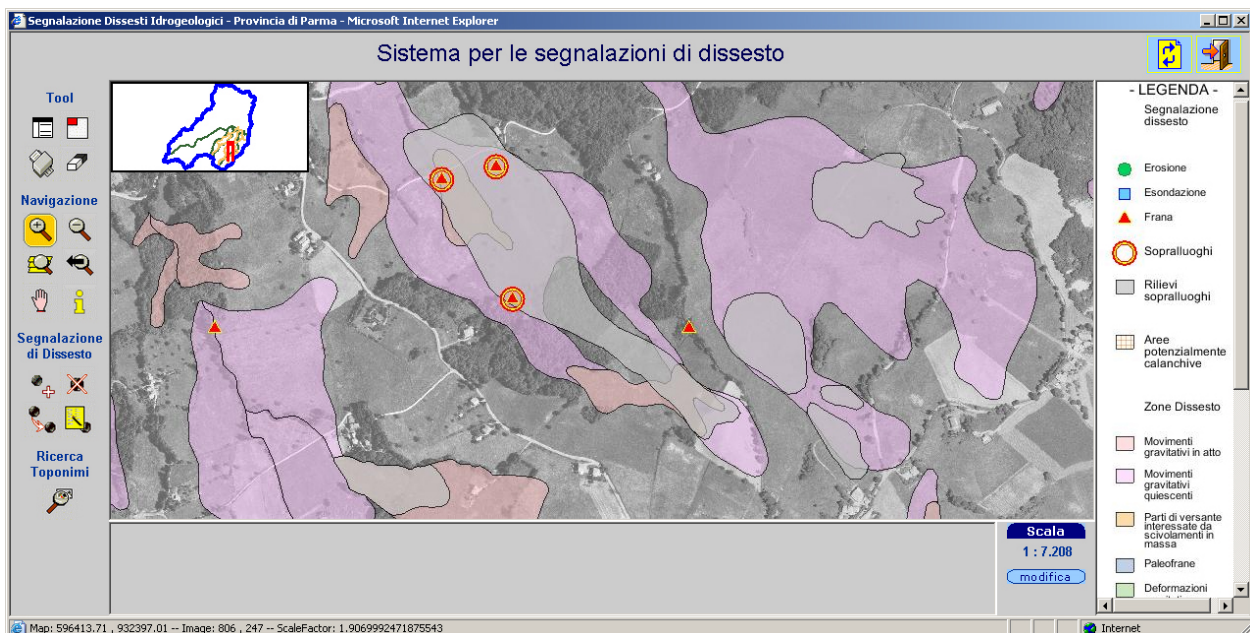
Segnalazione Dissesti Idrogeologici - Provincia di Parma - Microsoft Internet Explorer

Sistema per le segnalazioni di dissesto

Tool

Navigazione

Segnalazione di Dissesto

Ricerca Toponimi

- LEGENDA -

Segnalazione dissesto

Erosione

Esondazione

Frana

Sopralluoghi

Rilievi sopralluoghi

Aree potenzialmente calanchive

Zone Dissesto

Movimenti gravitativi in atto

Movimenti gravitativi quiescenti

Parti di versante interessate da scivolamenti in massa

Paleofrane

Deformazioni

Scala

1 : 7.208

modifica

Map: 596413.71 , 932397.01 -- Image: 806 , 247 -- ScaleFactor: 1.9069992471875543

Internet